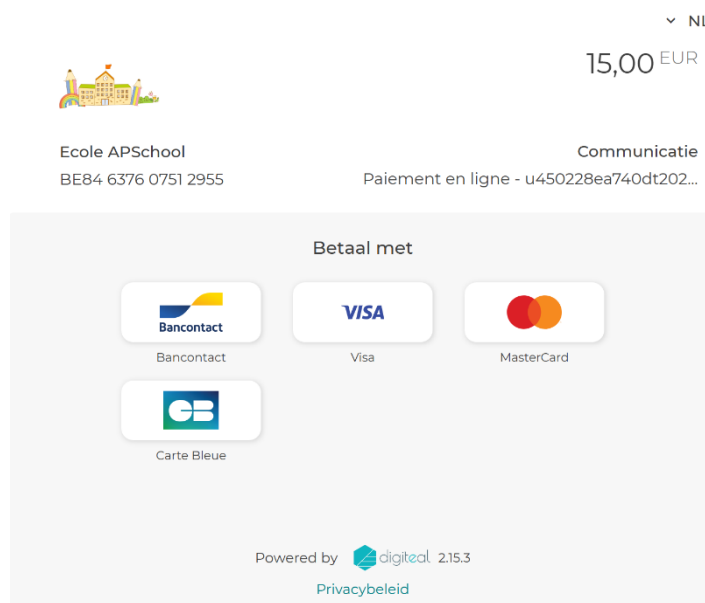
NL

15,00 EUR

Ecole APSchool
BE84 6376 0751 2955

Communicatie
Paiement en ligne - u450228ea740dt202...

Betaal met

Bancontact
Bancontact

VISA
Visa

MasterCard

CB
Carte Bleue

Powered by digiteal 2.15.3

Privacybeleid